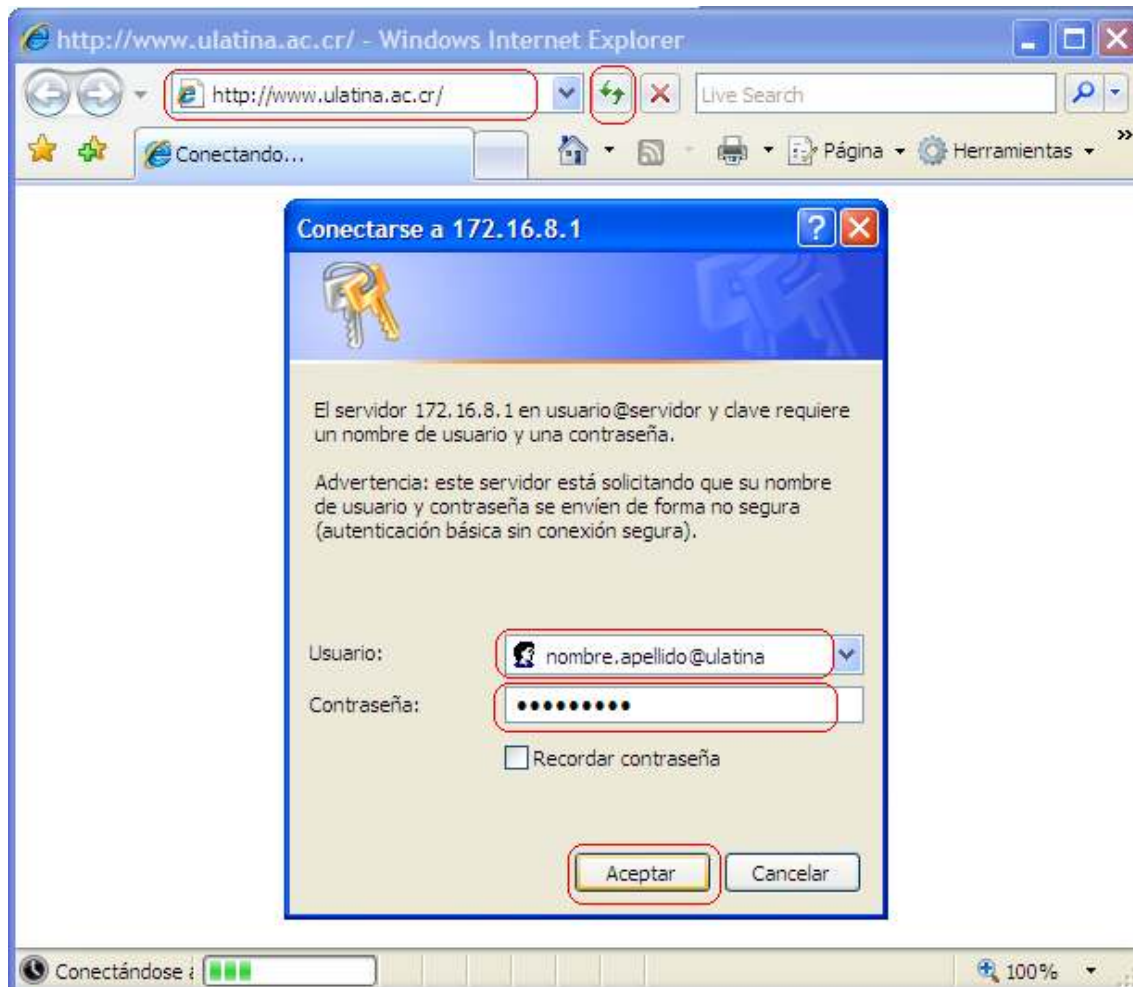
http://www.ulatina.ac.cr/ - Windows Internet Explorer

http://www.ulatina.ac.cr/

Live Search

Conectando...

Página Herramientas

Conectarse a 172.16.8.1

El servidor 172.16.8.1 en usuario@servidor y clave requiere un nombre de usuario y una contraseña.

Advertencia: este servidor está solicitando que su nombre de usuario y contraseña se envíen de forma no segura (autenticación básica sin conexión segura).

Usuario: nombre.apellido@ulatina

Contraseña: ••••••••••

Recordar contraseña

Aceptar Cancelar

Conectándose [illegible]

100%